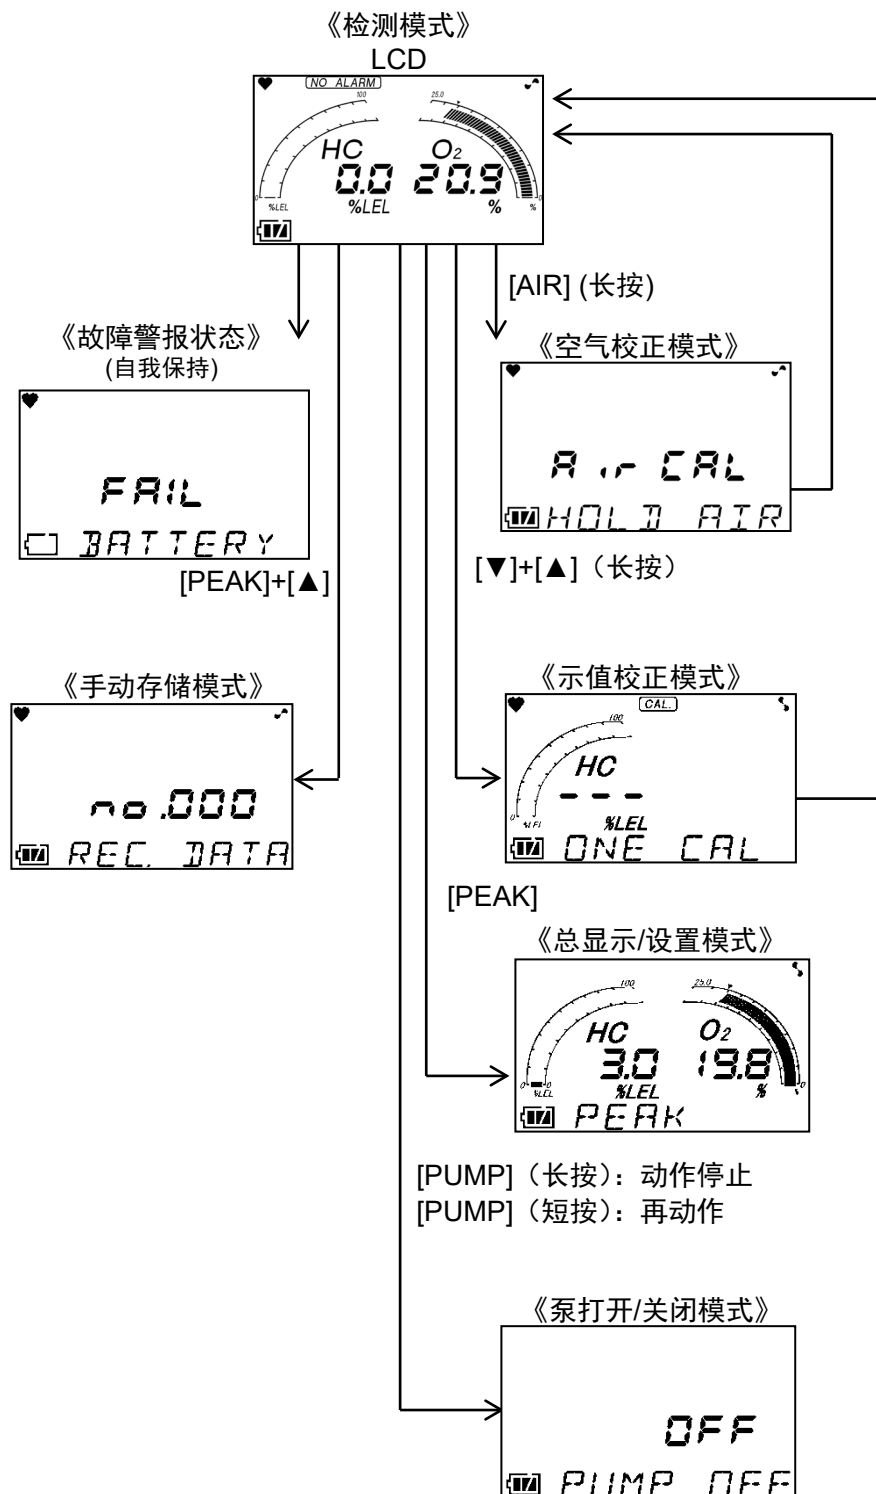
《检测模式》
LCD

NO ALARM
100
25.0
HC $O_2$
0.0 20.9
%LEL %LEL %
0 %

[AIR] (长按)

《故障警报状态》
(自我保持)

FAIL
BATTERY

[PEAK]+[▲]

《空气校正模式》

Air CAL
HOLD AIR

[▼]+[▲]（长按）

《手动存储模式》

no.000
REC. DATA

《示值校正模式》
CAL.
100
HC
- - -
%LEL
0 %LEL
ONE CAL

[PEAK]

《总显示/设置模式》
100
25.0
HC $O_2$
3.0 19.8
%LEL %
0 %LEL 0
PEAK

[PUMP]（长按）：动作停止
[PUMP]（短按）：再动作

《泵打开/关闭模式》

OFF
PUMP OFF